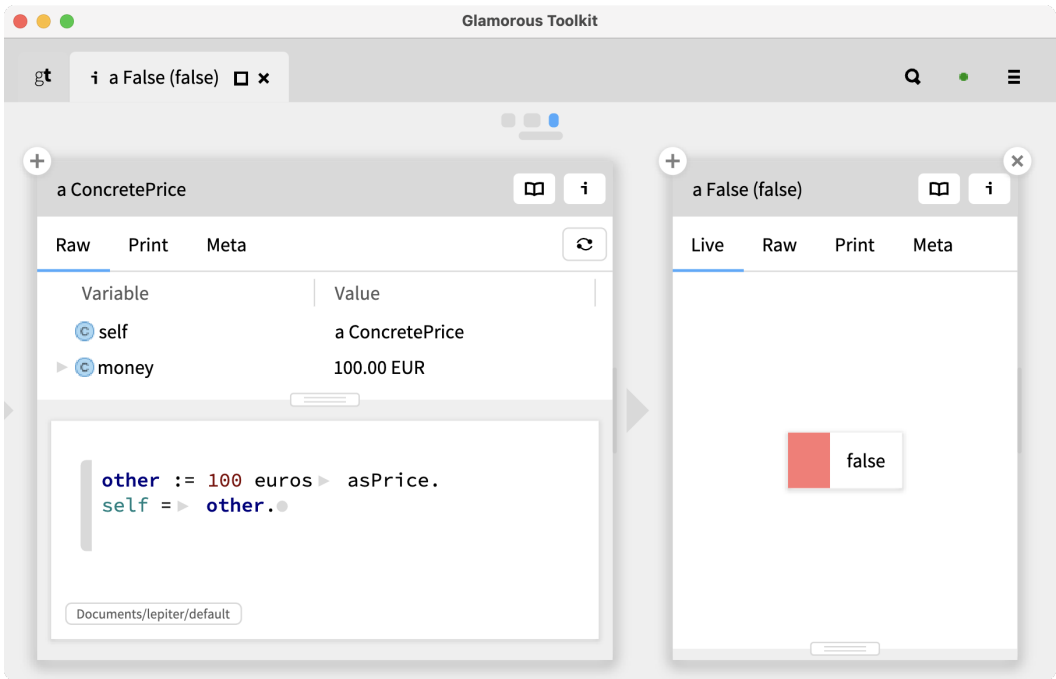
Glamorous Toolkit

gt i a False (false)

a ConcretePrice

Raw Print Meta

| Variable | Value |
|---|---|
| self | a ConcretePrice |
| money | 100.00 EUR |

other := 100 euros asPrice.
self = other.

Documents/lepiter/default

a False (false)

Live Raw Print Meta

false